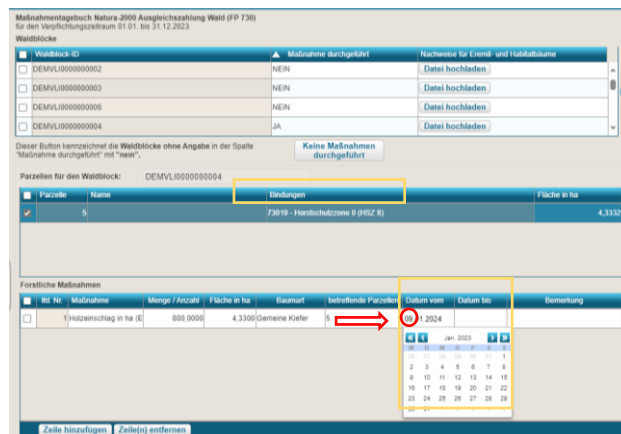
Maßnahmentagebuch Natura-2000 Ausgleichszahlung Wald (FP 730)
für den Verpflichtungszeitraum 01.01. bis 31.12.2023

Waldblöcke

| | Waldblock-ID | ▲ Maßnahme durchgeführt | Nachweise für Eremit- und Habitatbäume |
|---|---|---|---|
| ☐ | DEMVLI0000000002 | NEIN | Datei hochladen |
| ☐ | DEMVLI0000000003 | NEIN | Datei hochladen |
| ☐ | DEMVLI0000000006 | NEIN | Datei hochladen |
| ☐ | DEMVLI0000000004 | JA | Datei hochladen |

Dieser Button kennzeichnet die Waldblöcke ohne Angabe in der Spalte "Maßnahme durchgeführt" mit "nein".

Keine Maßnahmen durchgeführt

Parzellen für den Waldblock: DEMVLI0000000004

| | Parzelle | Name | Bindungen | Fläche in ha |
|---|---|---|---|---|
| ✓ | 5 | | 73019 - Horstschutzzone II (HSZ II) | 4,3332 |

Forstliche Maßnahmen

| | lfd. Nr. | Maßnahme | Menge / Anzahl | Fläche in ha | Baumart | betreffende Parzellen | Datum vom | Datum bis | Bemerkung |
|---|---|---|---|---|---|---|---|---|---|
| ☐ | 1 | Holzeinschlag in ha (E | 800,0000 | 4,3300 | Gemeine Kiefer | 5 | 09.01.2024 | | |

Jan. 2023
M D M D F S S
2 3 4 5 6 7 8
9 10 11 12 13 14 15
16 17 18 19 20 21 22
23 24 25 26 27 28 29
30 31

Zeile hinzufügen Zeile(n) entfernen